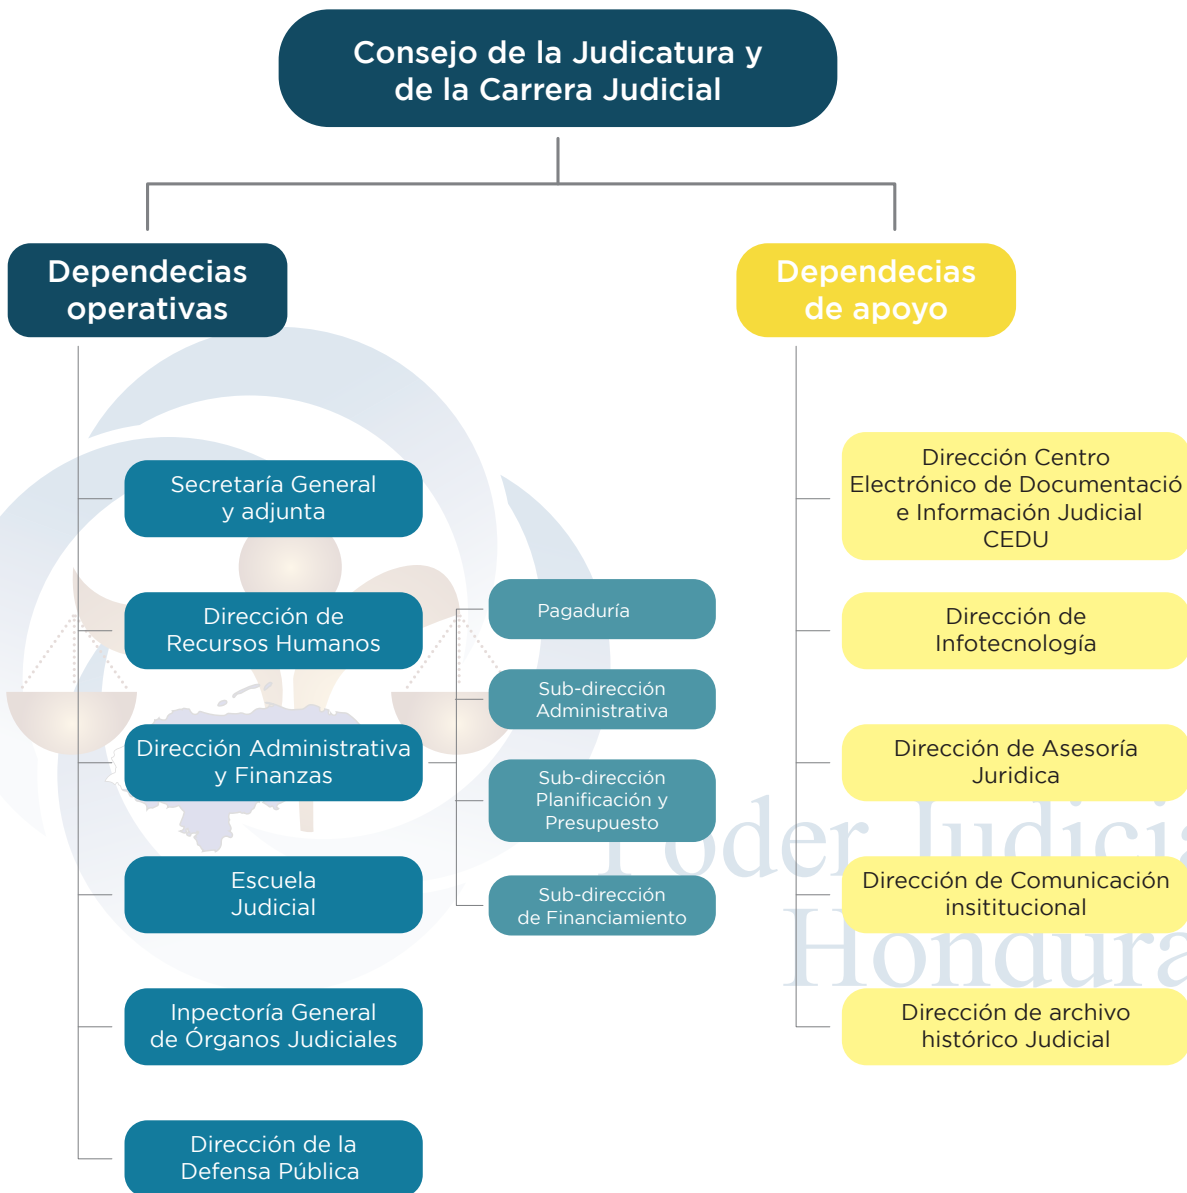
Consejo de la Judicatura y de la Carrera Judicial

Dependecias operativas

Secretaría General y adjunta

Dirección de Recursos Humanos

Dirección Administrativa y Finanzas

Escuela Judicial

Inpectoría General de Órganos Judiciales

Dirección de la Defensa Pública

Pagaduría

Sub-dirección Administrativa

Sub-dirección Planificación y Presupuesto

Sub-dirección de Financiamiento

Dependecias de apoyo

Dirección Centro Electrónico de Documentació e Información Judicial CEDU

Dirección de Infotecnología

Dirección de Asesoría Juridica

Dirección de Comunicación insititucional

Dirección de archivo histórico Judicial

Poder Judicia Hondura